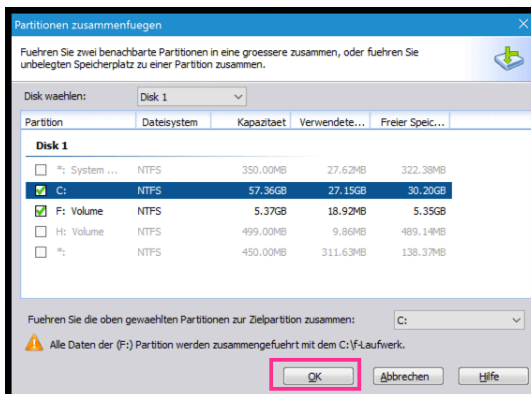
Partitionen zusammenfuegen

Fuehren Sie zwei benachbarte Partitionen in eine groessere zusammen, oder fuehren Sie unbelegten Speicherplatz zu einer Partition zusammen.

Disk waehlen: Disk 1

| Partition | Dateisystem | Kapazitaet | Verwendete... | Freier Speic... |
|---|---|---|---|---|
| Disk 1 | | | | |
| *: System ... | NTFS | 350.00MB | 27.62MB | 322.38MB |
| C: | NTFS | 57.36GB | 27.15GB | 30.20GB |
| F: Volume | NTFS | 5.37GB | 18.92MB | 5.35GB |
| H: Volume | NTFS | 499.00MB | 9.86MB | 489.14MB |
| *: | NTFS | 450.00MB | 311.63MB | 138.37MB |

Fuehren Sie die oben gewaehlten Partitionen zur Zielpartition zusammen: C:

Alle Daten der (F:) Partition werden zusammengefuehrt mit dem C:\f-Laufwerk.

OK Abbrechen Hilfe